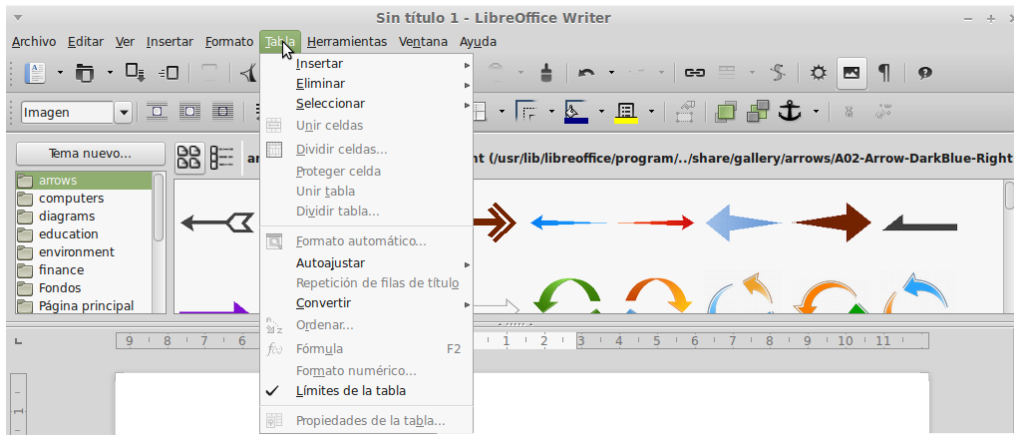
Sin título 1 - LibreOffice Writer

Archivo Editar Ver Insertar Formato Tabla Herramientas Ventana Ayuda

Imagen

Tema nuevo...

arrows
computers
diagrams
education
environment
finance
Fondos
Página principal

ar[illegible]nt (/usr/lib/libreoffice/program/../share/gallery/arrows/A02-Arrow-DarkBlue-Right

Insertar
Eliminar
Seleccionar
Unir celdas
Dividir celdas...
Proteger celda
Unir tabla
Dividir tabla...
Formato automático...
Autoajustar
Repetición de filas de título
Convertir
Ordenar...
Fórmula F2
Formato numérico...
✓ Límites de la tabla
Propiedades de la tabla...

9 8 7 6 1 2 3 4 5 6 7 8 9 10 11